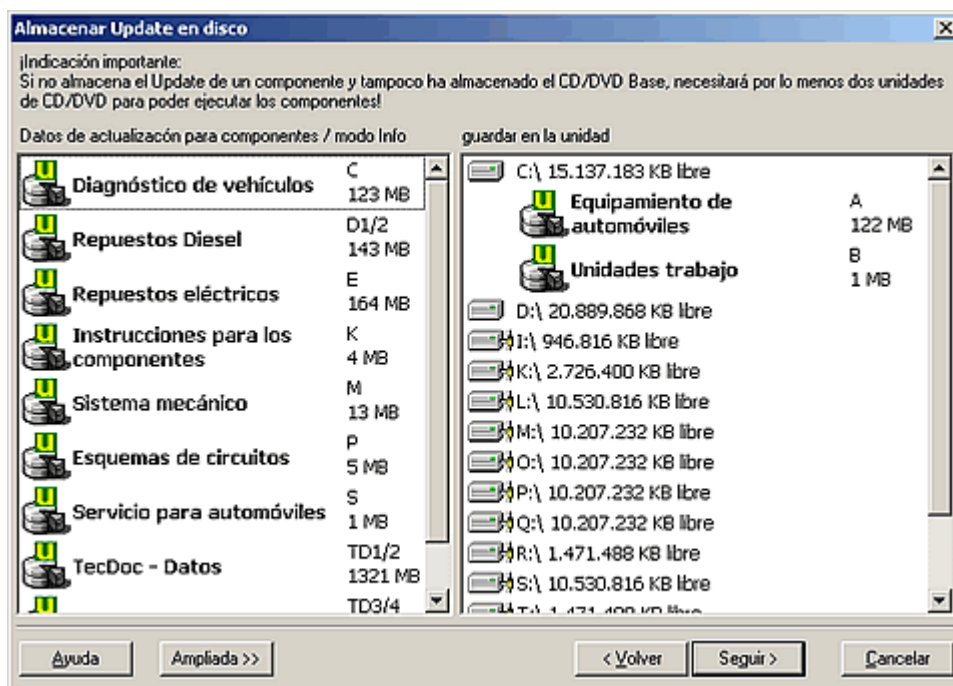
Almacenar Update en disco

¡Indicación importante:
Si no almacena el Update de un componente y tampoco ha almacenado el CD/DVD Base, necesitará por lo menos dos unidades de CD/DVD para poder ejecutar los componentes!

Datos de actualizacón para componentes / modo Info

Diagnóstico de vehículos C 123 MB
Repuestos Diesel D1/2 143 MB
Repuestos eléctricos E 164 MB
Instrucciones para los componentes K 4 MB
Sistema mecánico M 13 MB
Esquemas de circuitos P 5 MB
Servicio para automóviles S 1 MB
TecDoc - Datos TD1/2 1321 MB
TD3/4

guardar en la unidad

C:\ 15.137.183 KB libre
Equipamiento de automóviles A 122 MB
Unidades trabajo B 1 MB
D:\ 20.889.868 KB libre
I:\ 946.816 KB libre
K:\ 2.726.400 KB libre
L:\ 10.530.816 KB libre
M:\ 10.207.232 KB libre
O:\ 10.207.232 KB libre
P:\ 10.207.232 KB libre
Q:\ 10.207.232 KB libre
R:\ 1.471.488 KB libre
S:\ 10.530.816 KB libre
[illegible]

Ayuda
Ampliada >>
< Volver
Seguir >
Cancelar